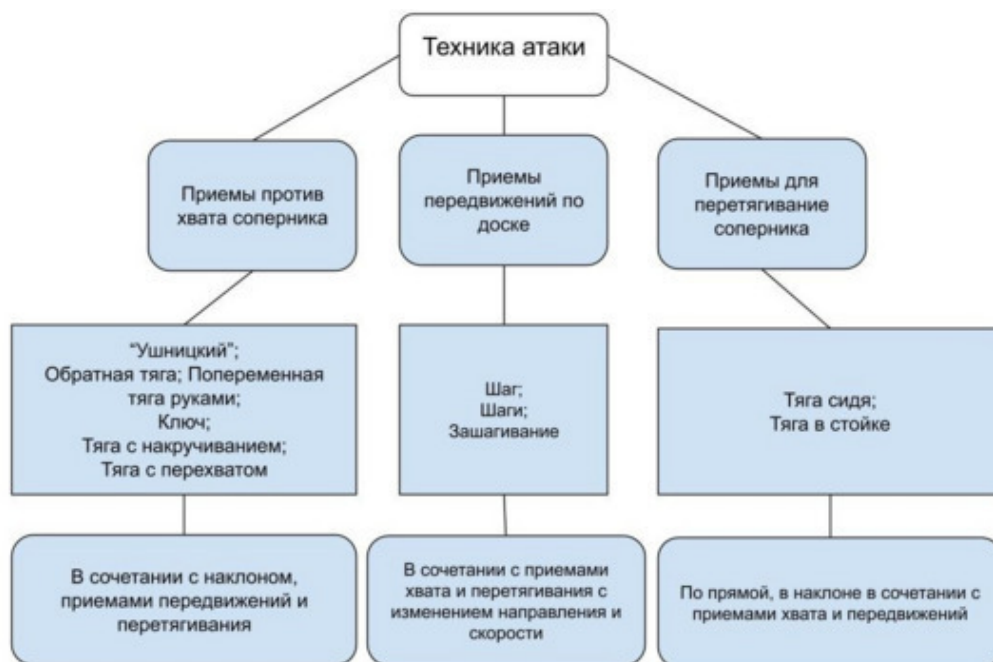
Техника атаки

Приемы против хвата соперника

“Ушницкий”;
Обратная тяга; Попеременная тяга руками;
Ключ;
Тяга с накручиванием;
Тяга с перехватом

В сочетании с наклоном, приемами передвижений и перетягивания

Приемы передвижений по доске

Шаг;
Шаги;
Зашагивание

В сочетании с приемами хвата и перетягивания с изменением направления и скорости

Приемы для перетягивание соперника

Тяга сидя;
Тяга в стойке

По прямой, в наклоне в сочетании с приемами хвата и передвижений